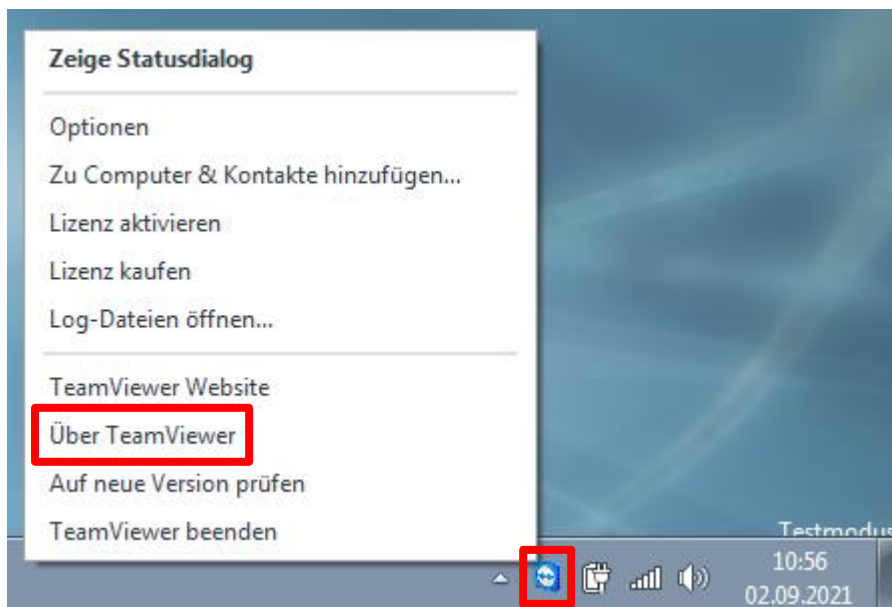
Zeige Statusdialog

Optionen

Zu Computer & Kontakte hinzufügen...

Lizenz aktivieren

Lizenz kaufen

Log-Dateien öffnen...

TeamViewer Website

Über TeamViewer

Auf neue Version prüfen

TeamViewer beenden

Testmodus

10:56
02.09.2021